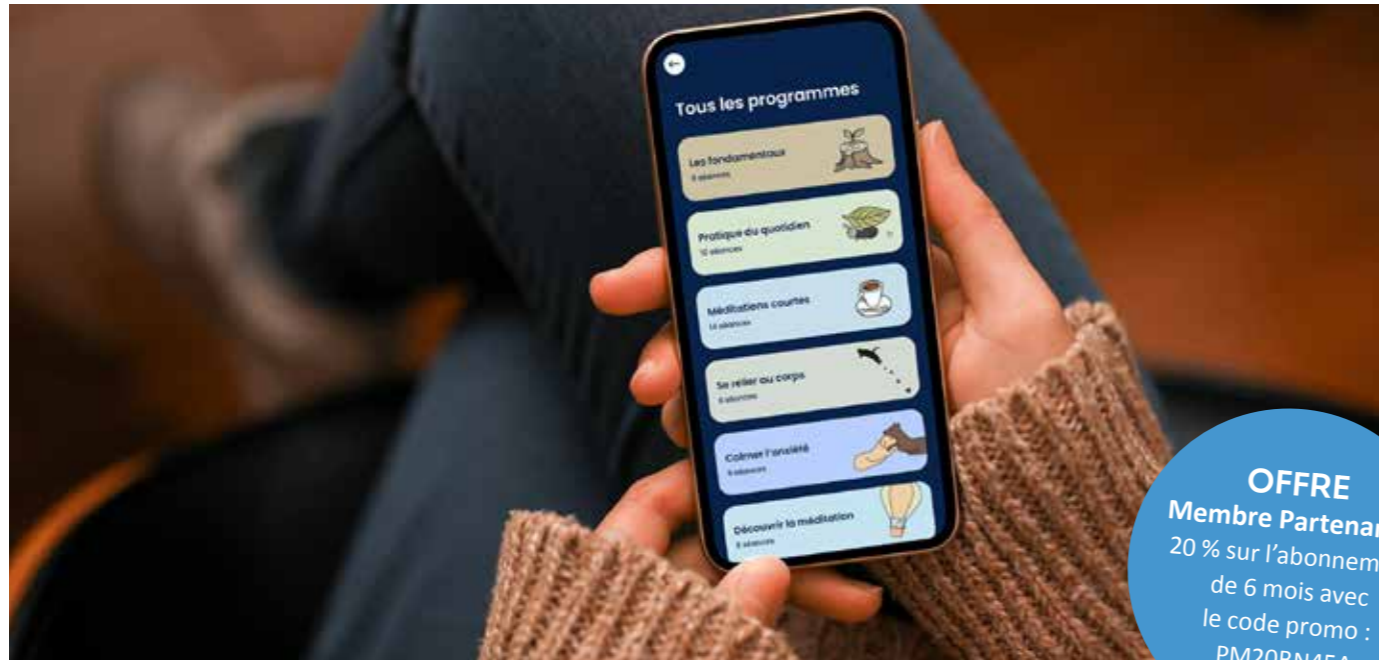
Tous les programmes

Les fondamentaux
8 séances

Pratique du quotidien
12 séances

Méditations courtes
14 séances

Se relier au corps
8 séances

Calmer l'anxiété
9 séances

Découvrir la méditation
8 séances

OFFRE
Membre Partenai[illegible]
20 % sur l'abonnem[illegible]
de 6 mois avec
le code promo :
PM20BN45A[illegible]